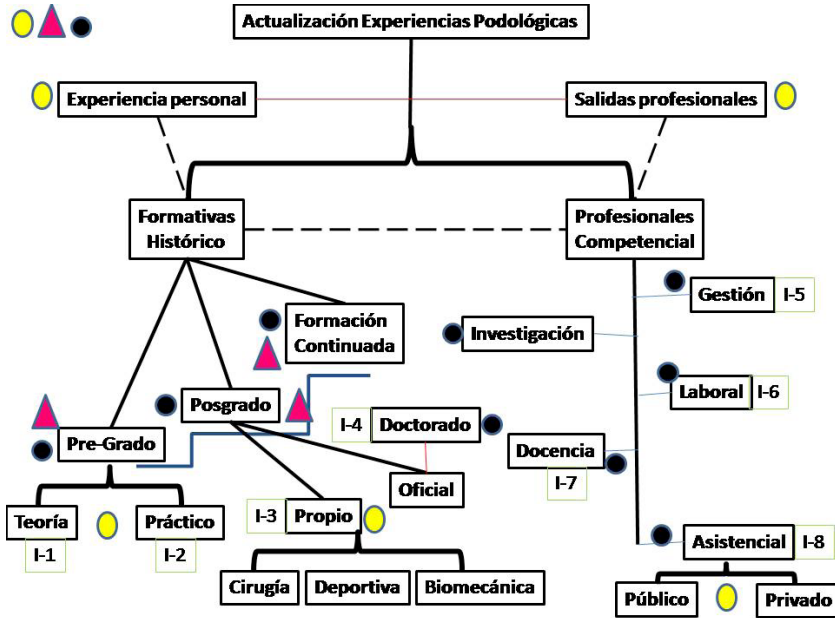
Actualización Experiencias Podológicas

Experiencia personal

Salidas profesionales

Formativas Histórico

Profesionales Competencial

Formación Continuada

Gestión I-5

Investigación

Posgrado

Laboral I-6

Pre-Grado

I-4 Doctorado

Docencia

I-7

Oficial

Teoría

I-1

Práctico

I-2

I-3 Propio

Asistencial I-8

Cirugía

Deportiva

Biomecánica

Público

Privado